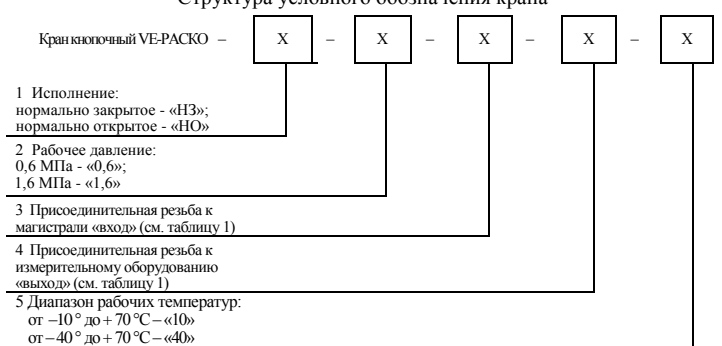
Структура условного обозначения крана

Кран кнопочный VE-РАСКО – X – X – X – X – X

1 Исполнение:
нормально закрытое - «НЗ»;
нормально открытое - «НО»

2 Рабочее давление:
0,6 МПа - «0,6»;
1,6 МПа - «1,6»

3 Присоединительная резьба к магистрали «вход» (см. таблицу 1)

4 Присоединительная резьба к измерительному оборудованию «выход» (см. таблицу 1)

5 Диапазон рабочих температур:
от –10 ° до + 70 °С – «10»
от – 40 ° до + 70 °С – «40»